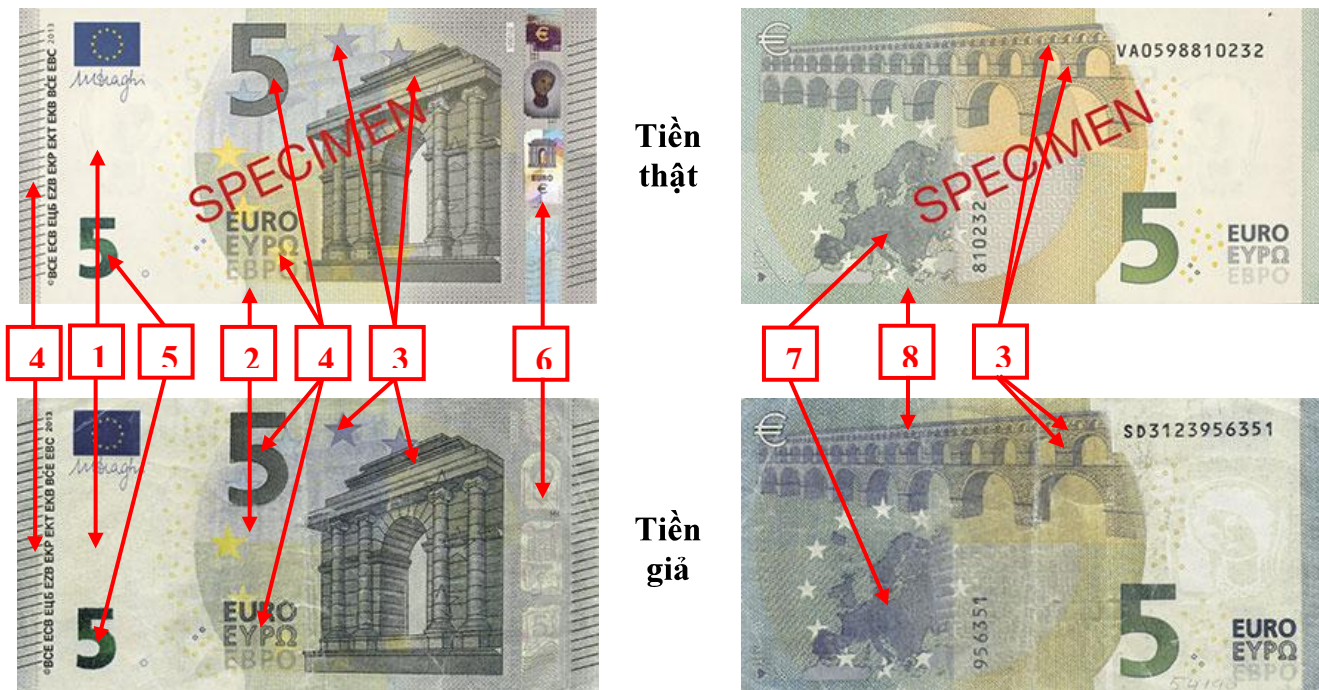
©BCE ECB ЕЦБ EZB EKP EKT EKB BCE EBC 2013

M Draghi

5

SPECIMEN

EURO
EYPΩ
EBPO

EURO
€

Tiền thật

VA0598810232

SPECIMEN

810232

5

EURO
EYPΩ
EBPO

4 1 5 2 4 3 6

7 8 3

©BCE ECB ЕЦБ EZB EKP EKT EKB BCE EBC 2013

M Draghi

5

EURO
EYPΩ
EBPO

Tiền giả

SD3123956351

956351

5

EURO
EYPΩ